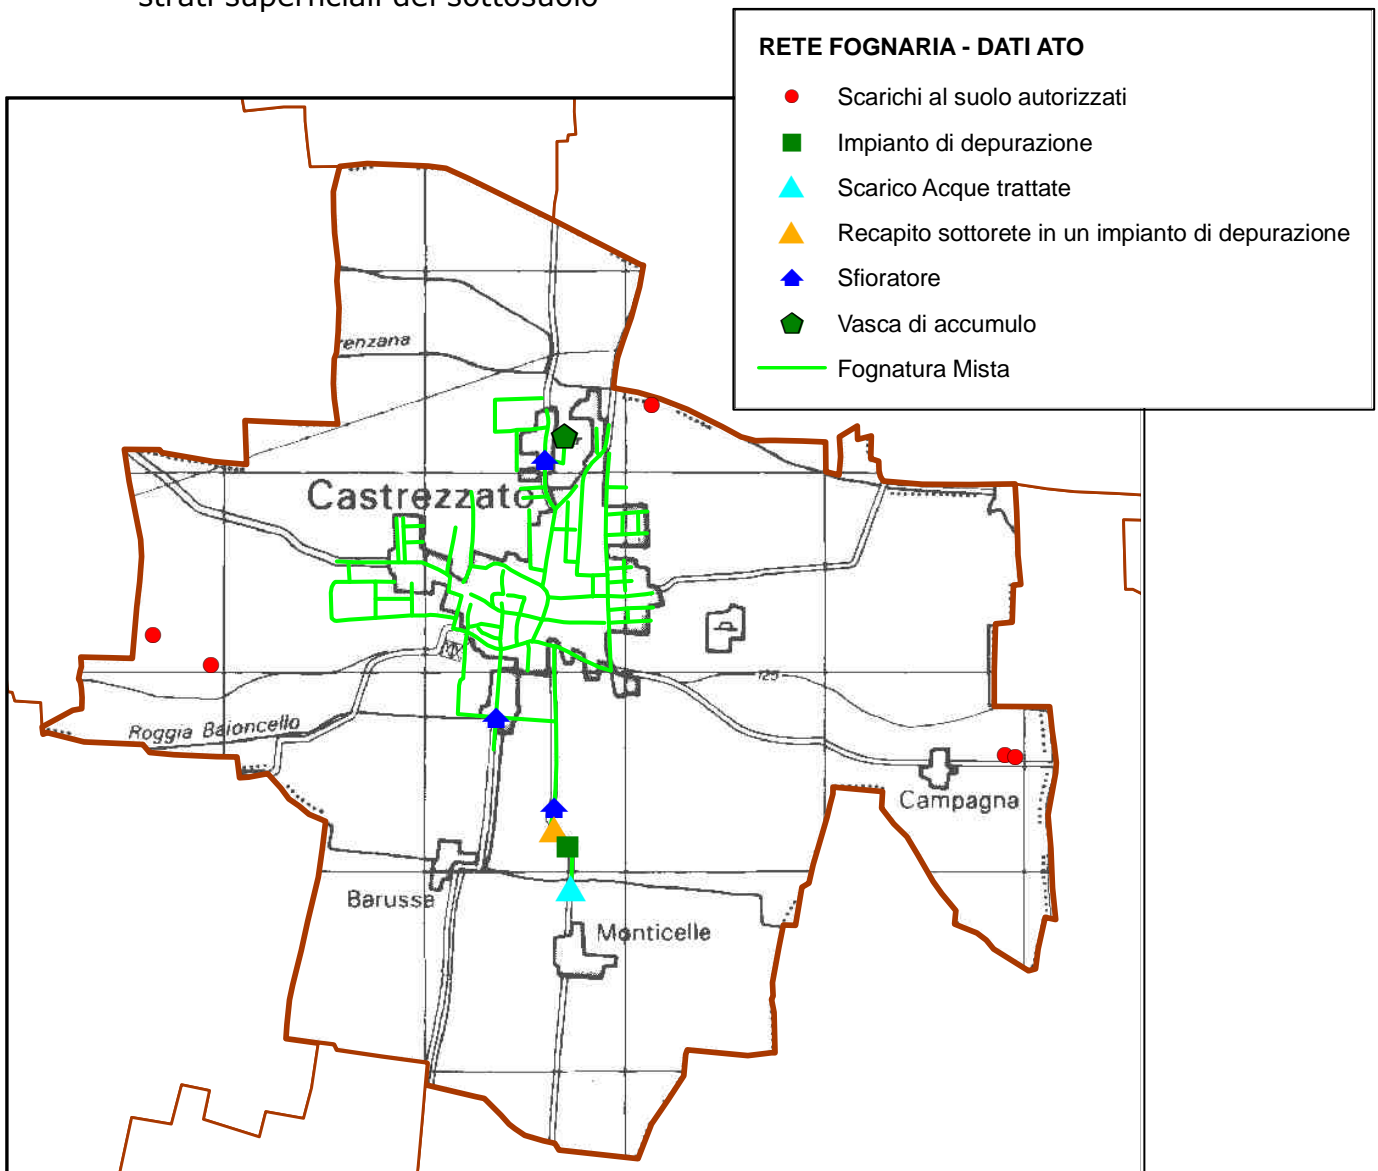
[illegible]

RETE FOGNARIA - DATI ATO

Scarichi al suolo autorizzati

Impianto di depurazione

Scarico Acque trattate

Recapito sottorete in un impianto di depurazione

Sfioratore

Vasca di accumulo

Fognatura Mista

renzana

Castrezzato

Roggia Baioncello

125

Campagna

Barussa

Monticelle